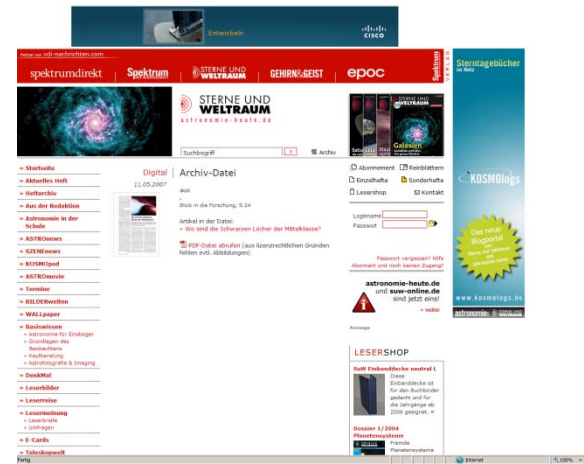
Entwickeln
CISCO

Partner von vdi-nachrichten.com

spektrumdirekt Spektrum STERNE UND WELTRAUM GEHIRN&GEIST epoc

Sterntagebücher im Netz

STERNE UND WELTRAUM
astronomie-heute.de

Suchbegriff
Archiv

Startseite
Aktuelles Heft
Heftarchiv
Aus der Redaktion
Astronomie in der Schule
ASTROnews
SZENEnews
KOSMOpod
ASTROmovie
Termine
BILDERwelten
WALLpaper
Basiswissen
» Astronomie für Einsteiger
» Grundlagen des Beobachtens
» Kaufberatung
» Astrofotografie & Imaging
DenkMal
Leserbilder
Leserreise
Lesermeinung
» Leserbriefe
» Umfragen
E-Cards
Teleskopwelt

Digital | Archiv-Datei
11.05.2007

SuW
-
Blick in die Forschung, S.24

Artikel in der Datei:
» Wo sind die Schwarzen Löcher der Milchstrasse?

PDF-Datei abrufen (aus lizenzrechtlichen Gründen fehlen evtl. Abbildungen)

Abonnement
Reinblättern
Einzelhefte
Sonderhefte
Lesershop
Kontakt

Loginname
Passwort

Passwort vergessen? Hilfe
Abonnent und noch keinen Zugang?

astronomie-heute.de und suw-online.de sind jetzt eins!
» weiter

Anzeige

LESERSHOP

SuW Einbanddecke neutral 1
Diese Einbanddecke ist für den Buchbinder gedacht und für die Jahrgänge ab 2006 geeignet. »

Dossier 1/2004 Planetensysteme
Fremde Planetensysteme

KOSMOlogs
Das neue Blogportal

www.kosmologs.de

Fertig
Internet
100%